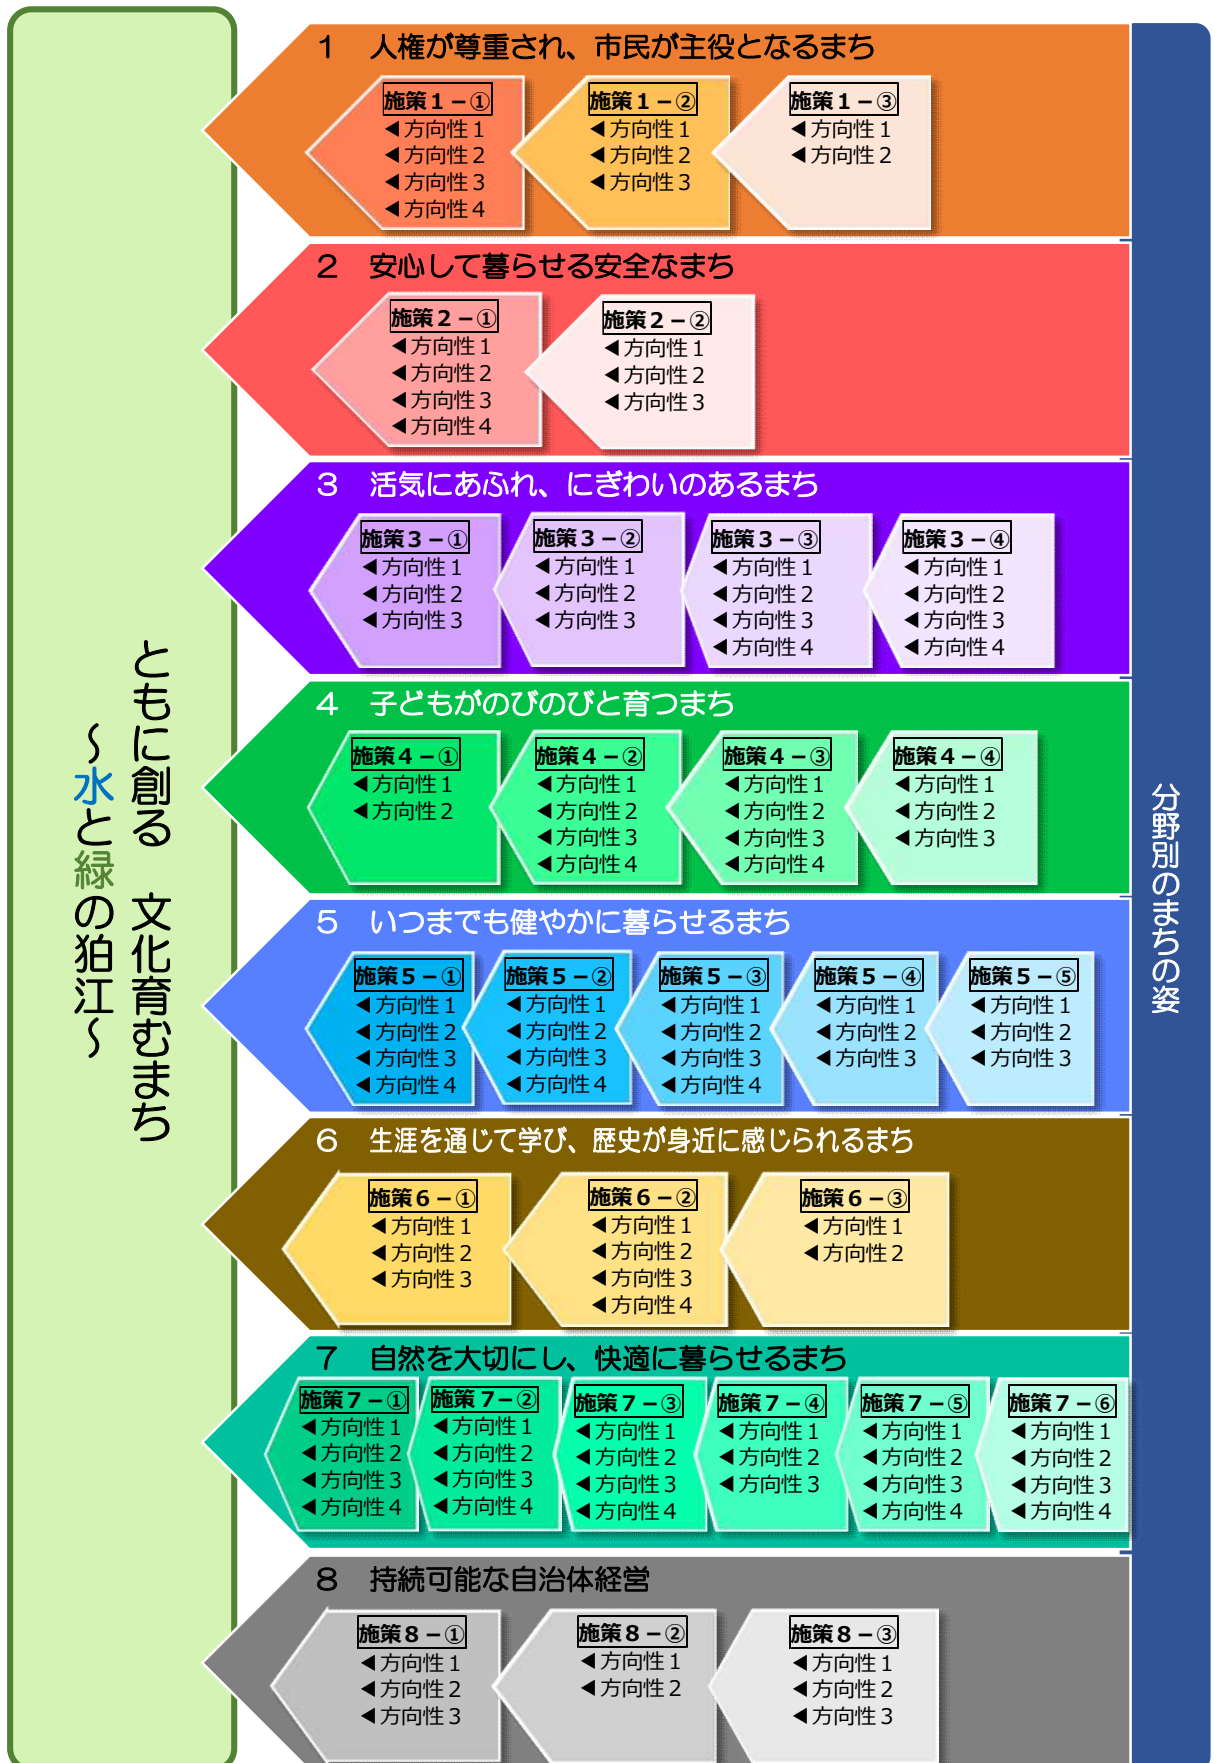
ともに創る　文化育むまち
～水と緑の狛江～

1　人権が尊重され、市民が主役となるまち

施策１－①
◀方向性１
◀方向性２
◀方向性３
◀方向性４

施策１－②
◀方向性１
◀方向性２
◀方向性３

施策１－③
◀方向性１
◀方向性２

2　安心して暮らせる安全なまち

施策２－①
◀方向性１
◀方向性２
◀方向性３
◀方向性４

施策２－②
◀方向性１
◀方向性２
◀方向性３

3　活気にあふれ、にぎわいのあるまち

施策３－①
◀方向性１
◀方向性２
◀方向性３

施策３－②
◀方向性１
◀方向性２
◀方向性３

施策３－③
◀方向性１
◀方向性２
◀方向性３
◀方向性４

施策３－④
◀方向性１
◀方向性２
◀方向性３
◀方向性４

4　子どもがのびのびと育つまち

施策４－①
◀方向性１
◀方向性２

施策４－②
◀方向性１
◀方向性２
◀方向性３
◀方向性４

施策４－③
◀方向性１
◀方向性２
◀方向性３
◀方向性４

施策４－④
◀方向性１
◀方向性２
◀方向性３

5　いつまでも健やかに暮らせるまち

施策５－①
◀方向性１
◀方向性２
◀方向性３
◀方向性４

施策５－②
◀方向性１
◀方向性２
◀方向性３
◀方向性４

施策５－③
◀方向性１
◀方向性２
◀方向性３
◀方向性４

施策５－④
◀方向性１
◀方向性２
◀方向性３

施策５－⑤
◀方向性１
◀方向性２
◀方向性３

6　生涯を通じて学び、歴史が身近に感じられるまち

施策６－①
◀方向性１
◀方向性２
◀方向性３

施策６－②
◀方向性１
◀方向性２
◀方向性３
◀方向性４

施策６－③
◀方向性１
◀方向性２

7　自然を大切にし、快適に暮らせるまち

施策７－①
◀方向性１
◀方向性２
◀方向性３
◀方向性４

施策７－②
◀方向性１
◀方向性２
◀方向性３
◀方向性４

施策７－③
◀方向性１
◀方向性２
◀方向性３
◀方向性４

施策７－④
◀方向性１
◀方向性２
◀方向性３

施策７－⑤
◀方向性１
◀方向性２
◀方向性３
◀方向性４

施策７－⑥
◀方向性１
◀方向性２
◀方向性３
◀方向性４

8　持続可能な自治体経営

施策８－①
◀方向性１
◀方向性２
◀方向性３

施策８－②
◀方向性１
◀方向性２

施策８－③
◀方向性１
◀方向性２
◀方向性３

分野別のまちの姿